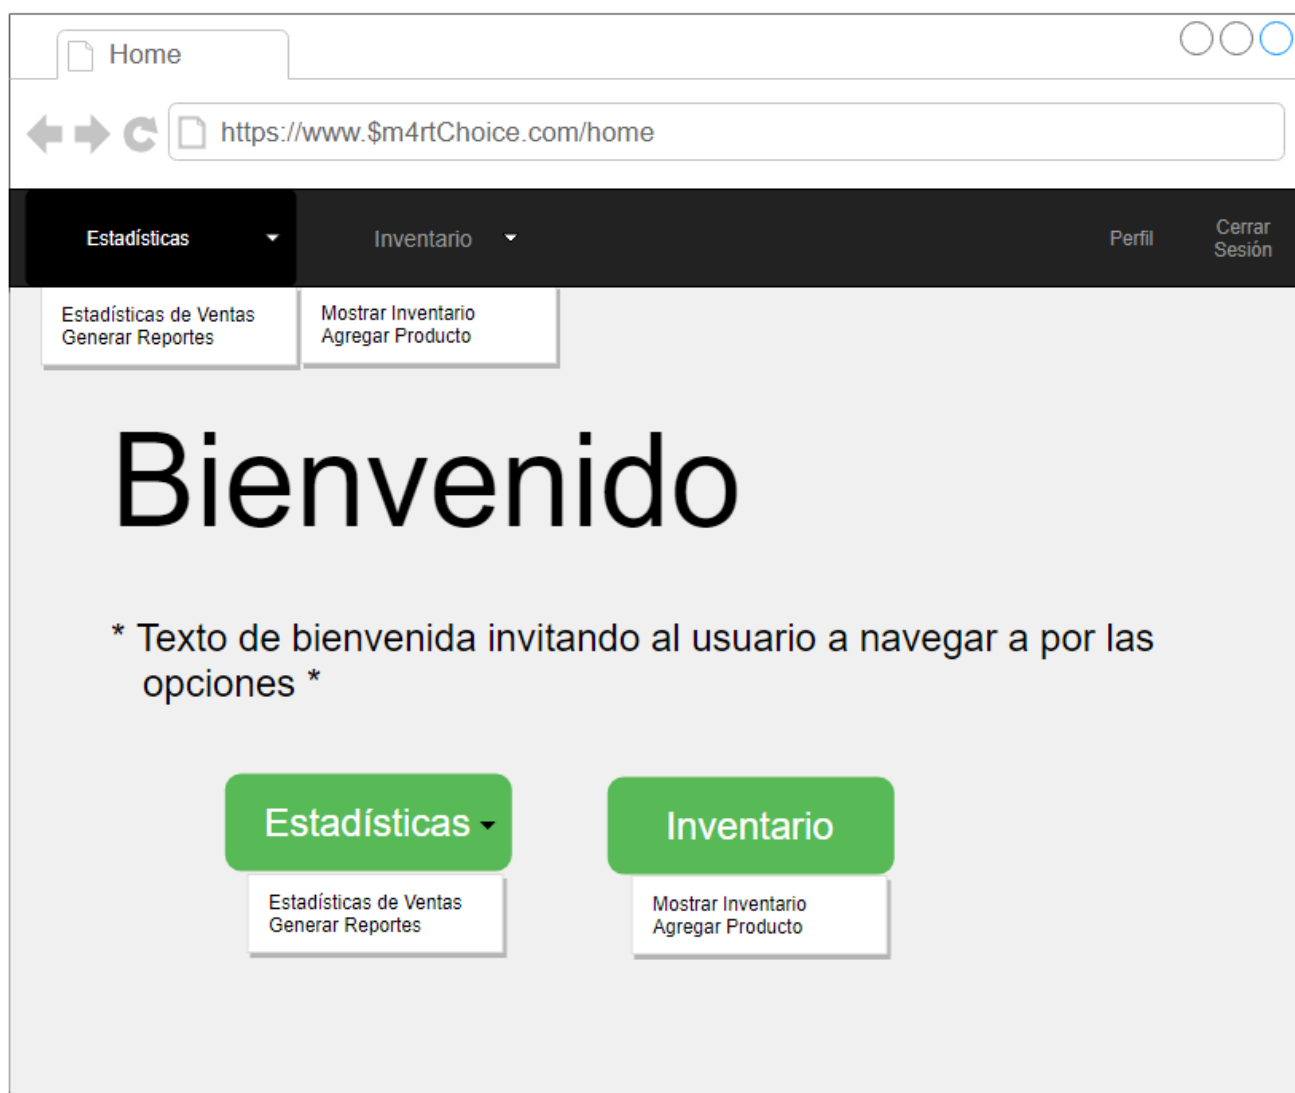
Home

https://www.$m4rtChoice.com/home

Estadísticas

Inventario

Perfil

Cerrar Sesión

Estadísticas de Ventas
Generar Reportes

Mostrar Inventario
Agregar Producto

Bienvenido

* Texto de bienvenida invitando al usuario a navegar a por las opciones *

Estadísticas

Inventario

Estadísticas de Ventas
Generar Reportes

Mostrar Inventario
Agregar Producto